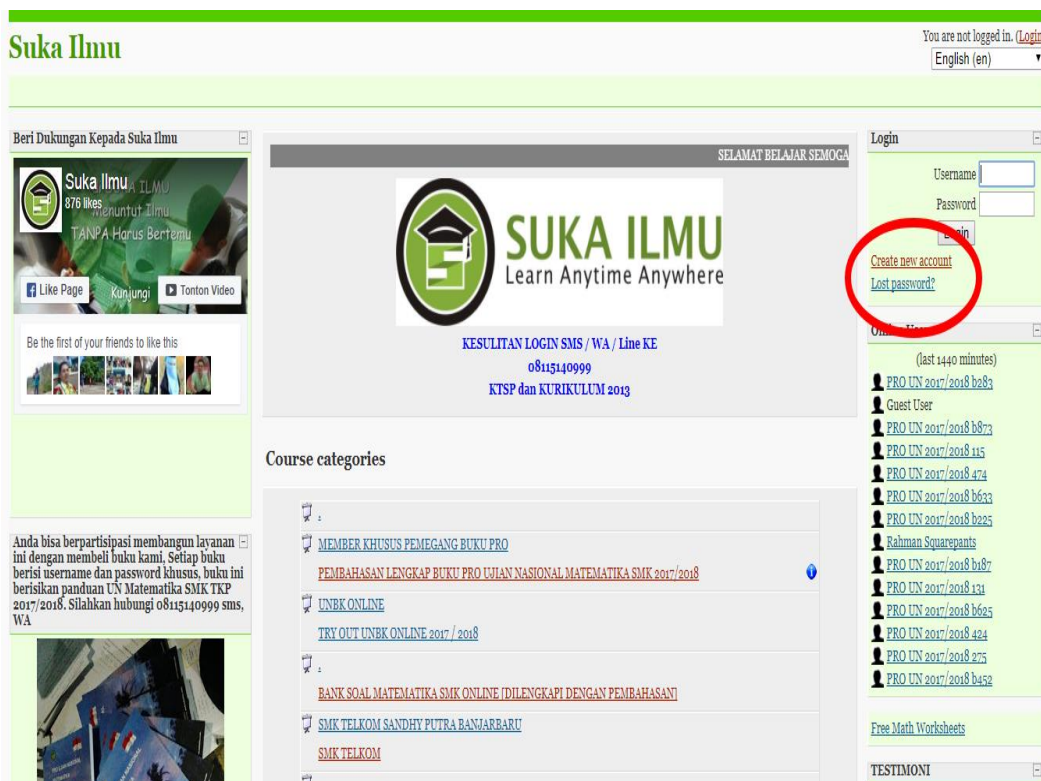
Suka Ilmu

You are not logged in. (Login

English (en)

Beri Dukungan Kepada Suka Ilmu

Suka Ilmu
876 likes
Menuntut Ilmu TANPA Harus Bertemu

Like Page

Kunjungi

Tonton Video

Be the first of your friends to like this

Anda bisa berpartisipasi membangun layanan ini dengan membeli buku kami, Setiap buku berisi username dan password khusus, buku ini berisikan panduan UN Matematika SMK TKP 2017/2018. Silahkan hubungi 08115140999 sms, WA

SELAMAT BELAJAR SEMOGA

SUKA ILMU
Learn Anytime Anywhere

KESULITAN LOGIN SMS / WA / Line KE
08115140999
KTSP dan KURIKULUM 2013

Course categories

1

MEMBER KHUSUS PEMEGANG BUKU PRO

PEMBAHASAN LENGKAP BUKU PRO UJIAN NASIONAL MATEMATIKA SMK 2017/2018

UNBK ONLINE

TRY OUT UNBK ONLINE 2017 / 2018

1

BANK SOAL MATEMATIKA SMK ONLINE [DILENGKAPI DENGAN PEMBAHASAN]

SMK TELKOM SANDHY PUTRA BANJARBARU

SMK TELKOM

Login

Username

Password

Login

Create new account

Lost password?

Online Users

(last 1440 minutes)

PRO UN 2017/2018 b283
Guest User
PRO UN 2017/2018 b873
PRO UN 2017/2018 115
PRO UN 2017/2018 474
PRO UN 2017/2018 b633
PRO UN 2017/2018 b225
Rahman Squarepants
PRO UN 2017/2018 b187
PRO UN 2017/2018 131
PRO UN 2017/2018 b625
PRO UN 2017/2018 424
PRO UN 2017/2018 275
PRO UN 2017/2018 b452

Free Math Worksheets

TESTIMONI